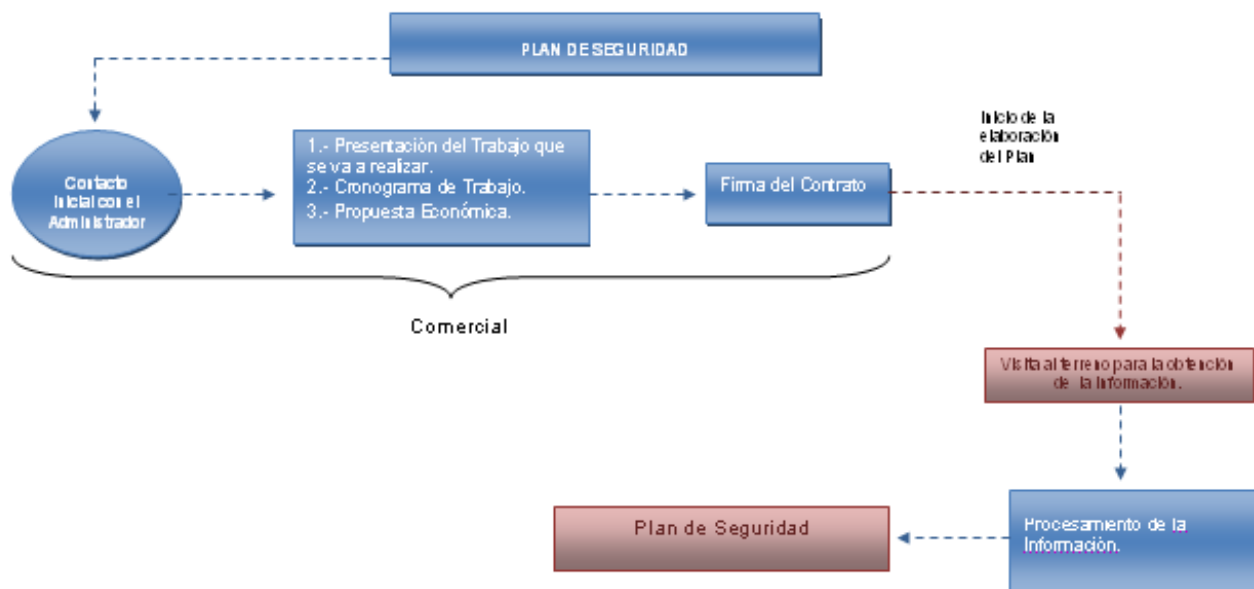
PLAN DE SEGURIDAD

Contacto Inicial con el Administrador

1.- Presentación del Trabajo que se va a realizar.
2.- Cronograma de Trabajo.
3.- Propuesta Económica.

Firma del Contrato

Inicio de la elaboración del Plan

Comercial

Visita al terreno para la obtención de la Información.

Procesamiento de la Información.

Plan de Seguridad